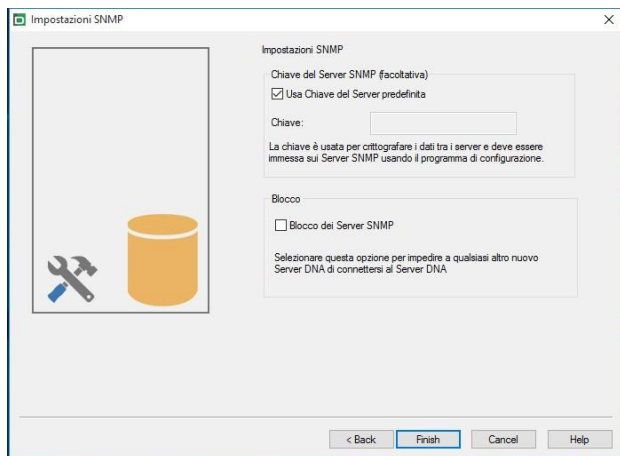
Impostazioni SNMP

Impostazioni SNMP

Chiave del Server SNMP (facoltativa)

☑ Usa Chiave del Server predefinita

Chiave:

La chiave è usata per crittografare i dati tra i server e deve essere immessa sui Server SNMP usando il programma di configurazione.

Blocco

☐ Blocco dei Server SNMP

Selezionare questa opzione per impedire a qualsiasi altro nuovo Server DNA di connettersi al Server DNA

< Back | Finish | Cancel | Help